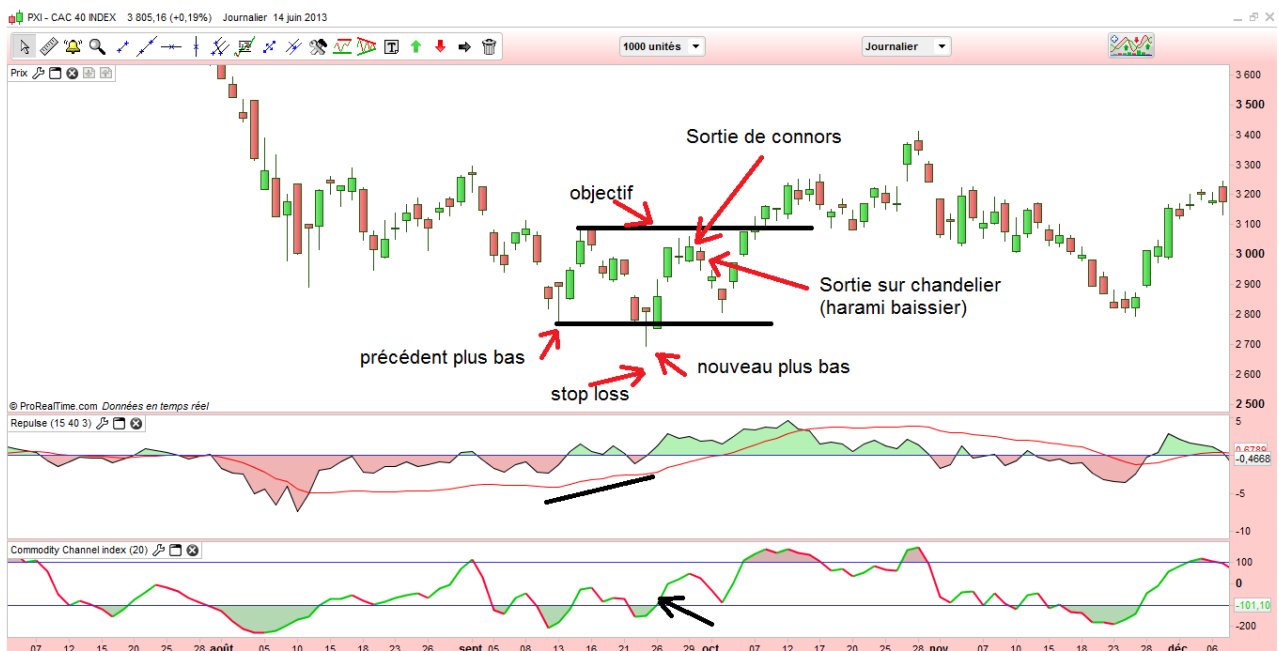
PXI - CAC 40 INDEX 3 805,16 (+0,19%) Journalier 14 juin 2013

1000 unités
Journalier

Prix

3 600
3 500
3 400
3 300
3 200
3 100
3 000
2 900
2 800
2 700
2 600
2 500

Sortie de connors

objectif

Sortie sur chandelier (harami baissier)

précédent plus bas

nouveau plus bas

stop loss

© ProRealTime.com Données en temps réel

Repulse (15 40 3)

0,6789
-0,4668
-5
-10

Commodity Channel index (20)

100
0
-101,10
-200

07 12 15 20 25 28 août 05 10 15 18 23 26 sept 05 08 13 16 21 26 29 oct 07 12 17 22 25 28 nov 07 12 15 18 23 28 déc 06